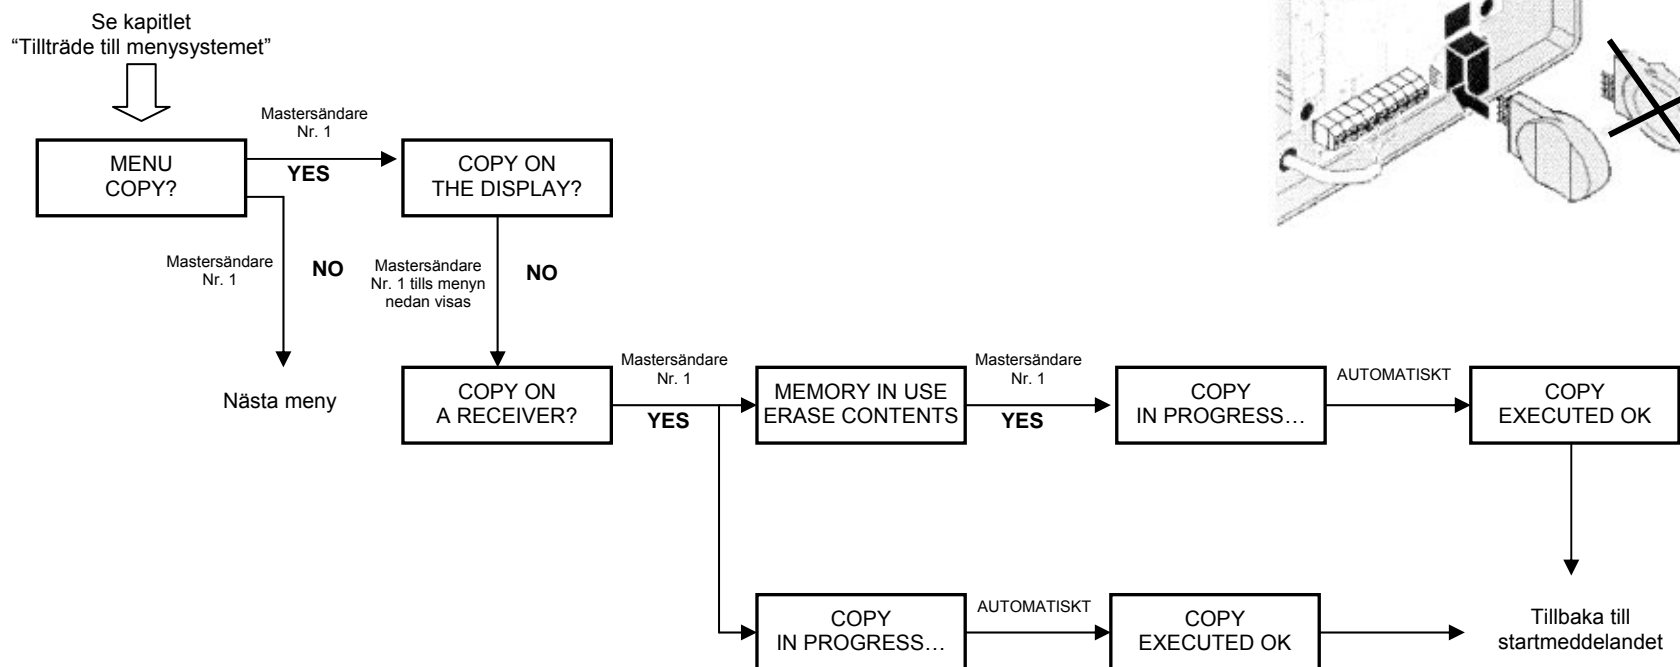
Se kapitlet
"Tillträde till menysystemet"

Mastersändare
Nr. 1

MENU
COPY?

YES

COPY ON
THE DISPLAY?

Mastersändare
Nr. 1

NO

Mastersändare
Nr. 1 tills menyn
nedan visas

NO

Nästa meny

COPY ON
A RECEIVER?

Mastersändare
Nr. 1

YES

MEMORY IN USE
ERASE CONTENTS

Mastersändare
Nr. 1

YES

COPY
IN PROGRESS…

AUTOMATISKT

COPY
EXECUTED OK

COPY
IN PROGRESS…

AUTOMATISKT

COPY
EXECUTED OK

Tillbaka till
startmeddelandet